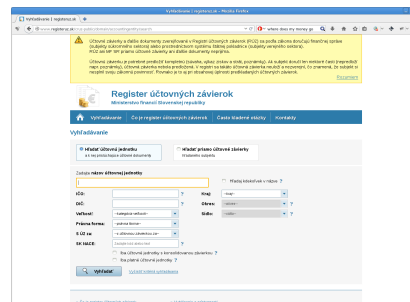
Vyhľadávanie | registeruz.sk - Mozilla Firefox

Vyhľadávanie | registeruz.sk

www.registeruz.sk/cruz-public/domain/accountingentity/search

where does my money go

Účtovné závierky a ďalšie dokumenty zverejňované v Registri účtovných závierok (RUZ) sa podľa zákona dosahujú finančnej správe (subjekty ostatné). Fyzické osoby, ktoré sú daňovníkmi (subjekty verejného sektora). RUZ sa teraz zverejňujú účtovné závierky a ďalšie dokumenty registra.

Účtovné závierky je potrebné predložiť kompletne (súvaha, výkaz ziskov a strát, poznámky). Ak subjekt dosiahol v období viac ako zákonné limity, vlastnú výročnú správu a audítorskú správu. Niektoré subjekty, ktoré sú neúspešné, dokumenty nespĺňajúce v registri. Prosíme, aby ste si po zverejnení skontrolovali správnosť predloženia účtovných závierok.

Rozumiem

Register účtovných závierok
Ministerstvo financií Slovenskej republiky

Vyhľadávanie | Čo je register účtovných závierok | Často kladené otázky | Kontakty

Vyhľadávanie

Hľadať účtovnú jednotku
a k nej prislúchajúce účtovné dokumenty

Hľadať priamo účtovné závierky
Pokročilé vyhľadávanie

Zadajte názov účtovnej jednotky

Hľadaj ktorékoľvek v názve ?

IČO: ?
DIČ: ?
Veľkosť: --kategória veľkosti--
Právna forma: --právna forma--
SK NACE: ?
SK NACE: ?

Kraj: --kraj-- ?
Okres: --okres-- ?
Sídlo: --sídlo-- ?

Iba účtovné jednotky s konsolidovanou závierkou ?
Iba platné účtovné jednotky ?

Vyhľadať

Vyčistiť zadané parametre